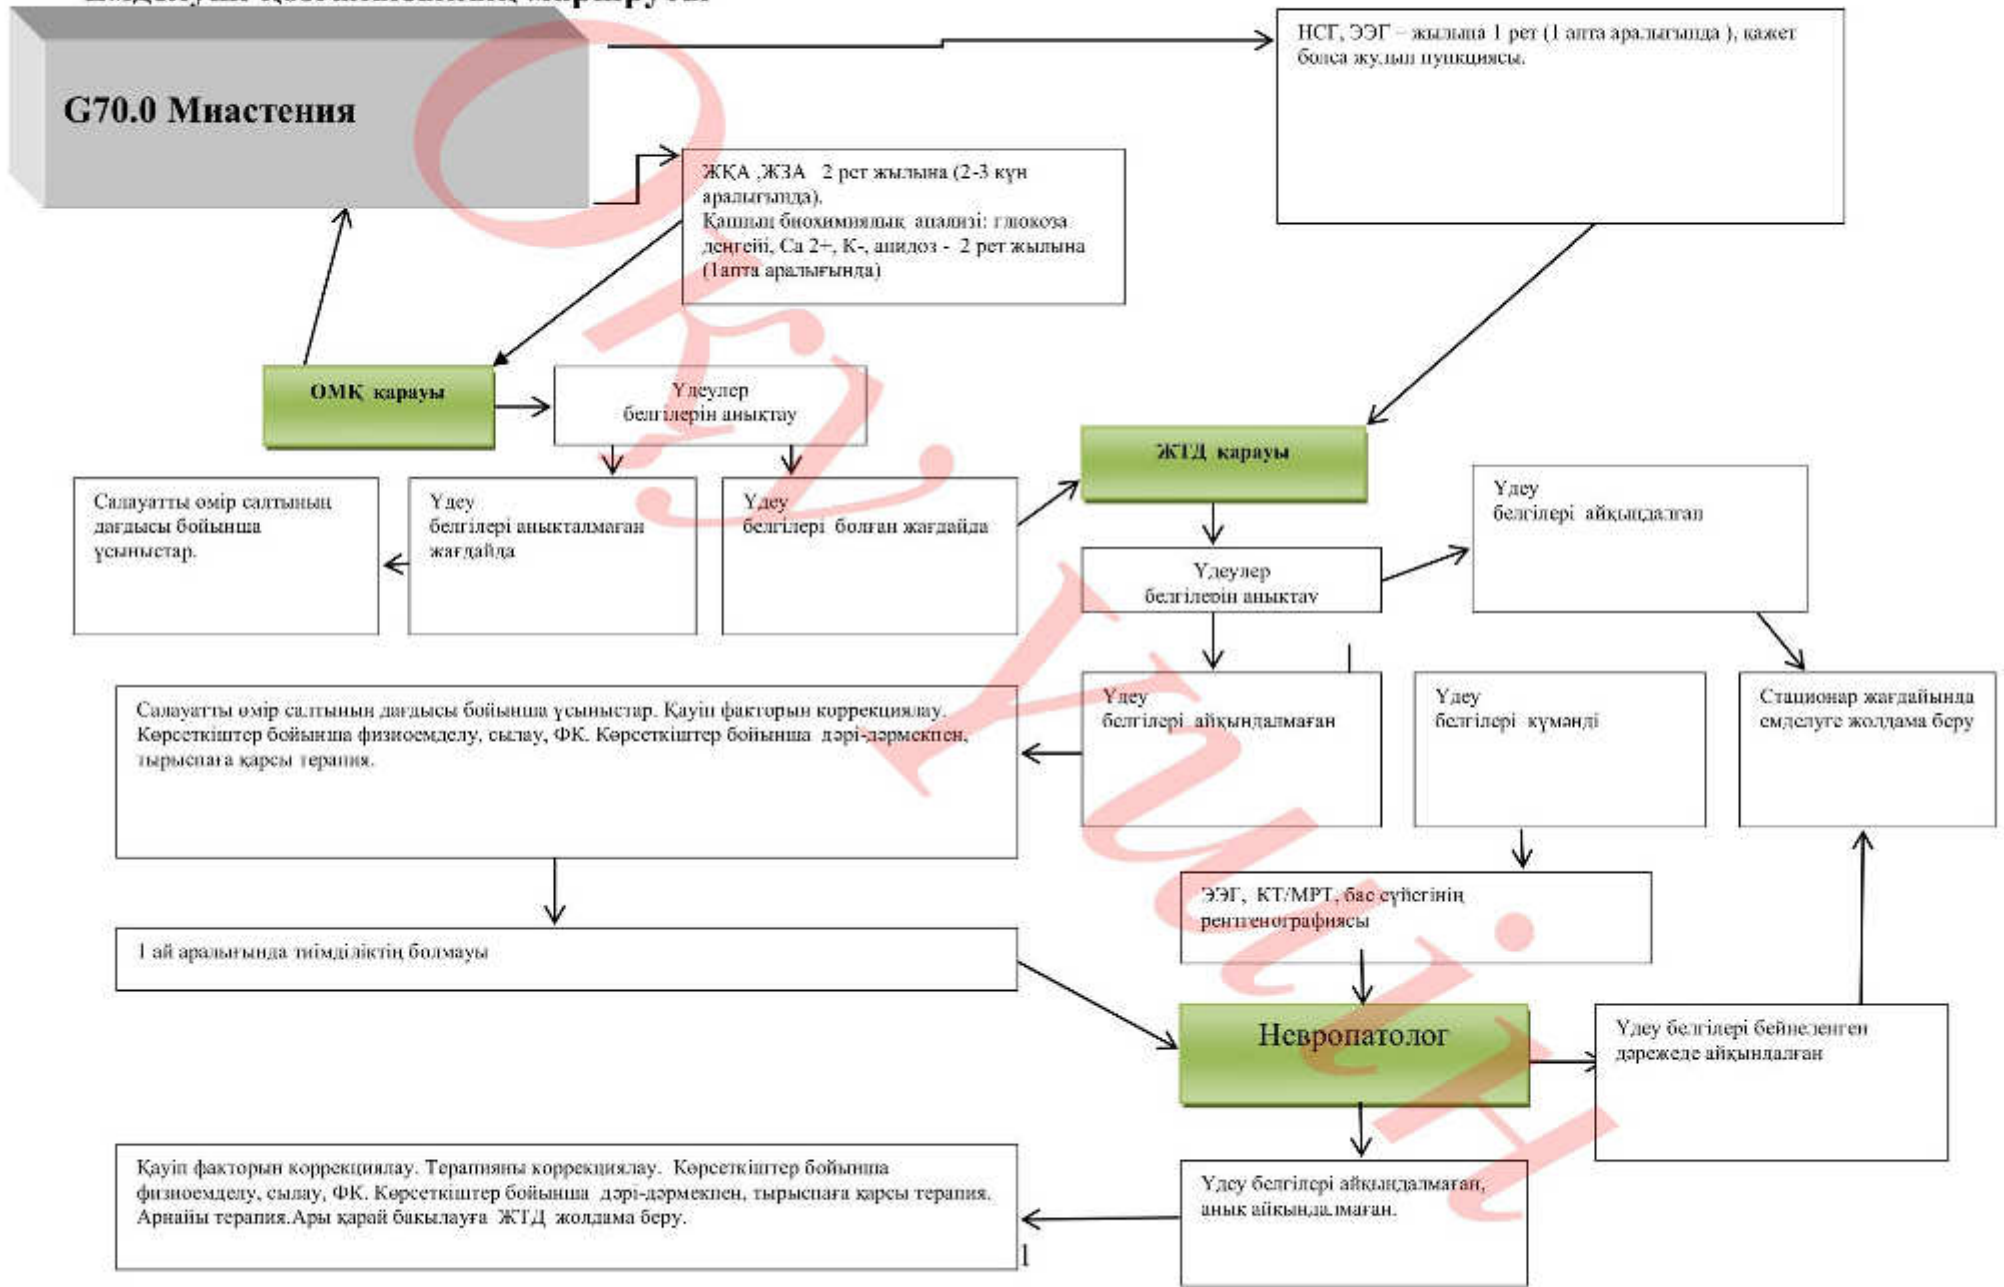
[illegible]

G70.0 Миастения

НСГ, ЭЭГ – жылына 1 рет (1 апта аралығында ), қажет болса жұлын пункциясы.

ЖҚА ,ЖЗА 2 рет жылына (2-3 күн аралығында).
Қанның биохимиялық анализі: глюкоза деңгейі, Са 2+, К-, ацидоз - 2 рет жылына (1апта аралығында)

ОМҚ қарауы

Үдеулер белгілерін анықтау

ЖТД қарауы

Салауатты өмір салтының дағдысы бойынша ұсыныстар.

Үдеу белгілері анықталмаған жағдайда

Үдеу белгілері болған жағдайда

Үдеу белгілері айқындалған

Үдеулер белгілерін анықтау

Салауатты өмір салтының дағдысы бойынша ұсыныстар. Қауіп факторын коррекциялау. Көрсеткіштер бойынша физиоемделу, сылау, ФК. Көрсеткіштер бойынша дәрі-дәрмекпен, тырыспаға қарсы терапия.

Үдеу белгілері айқындалмаған

Үдеу белгілері күмәнді

Стационар жағдайында емделуге жолдама беру

ЭЭГ, КТ/МРТ, бас сүйегінің рентгенографиясы

1 ай аралығында тиімділіктің болмауы

Невропатолог

Үдеу белгілері бейнеленген дәрежеде айқындалған

Қауіп факторын коррекциялау. Терапияны коррекциялау. Көрсеткіштер бойынша физиоемделу, сылау, ФК. Көрсеткіштер бойынша дәрі-дәрмекпен, тырыспаға қарсы терапия. Арнайы терапия.Ары қарай бақылауға ЖТД жолдама беру.

Үдеу белгілері айқындалмаған, анық айқындалмаған.

1